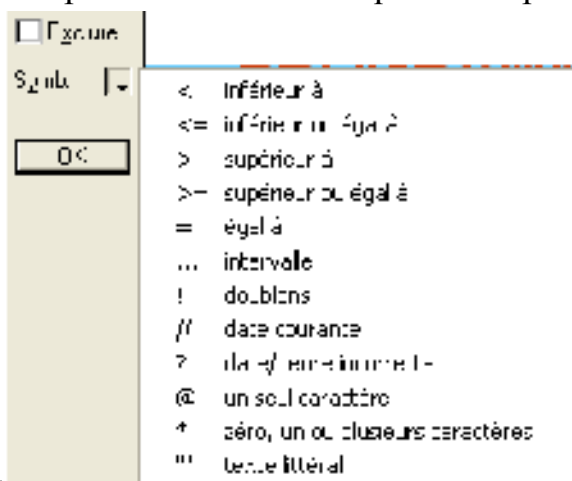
Exclure

Symbo

OK

< inférieur à
<= inférieur ou égal à
> supérieur à
>= supérieur ou égal à
= égal à
... intervalle
! doublons
// date courante
? date/heure inconnue
@ un seul caractère
* zéro, un ou plusieurs caractères
"" texte littéral